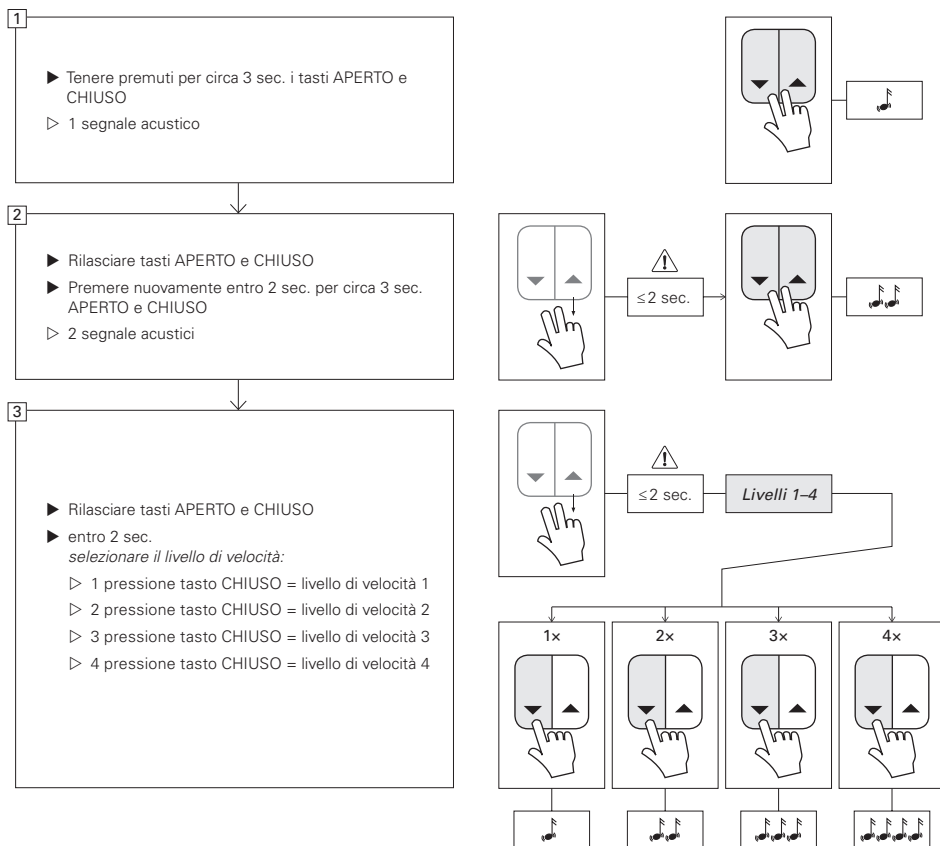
1

▶ Tenere premuti per circa 3 sec. i tasti APERTO e CHIUSO

▷ 1 segnale acustico

2

▶ Rilasciare tasti APERTO e CHIUSO

▶ Premere nuovamente entro 2 sec. per circa 3 sec. APERTO e CHIUSO

▷ 2 segnale acustici

≤2 sec.

3

▶ Rilasciare tasti APERTO e CHIUSO

▶ entro 2 sec.
*selezionare il livello di velocità:*

▷ 1 pressione tasto CHIUSO = livello di velocità 1

▷ 2 pressione tasto CHIUSO = livello di velocità 2

▷ 3 pressione tasto CHIUSO = livello di velocità 3

▷ 4 pressione tasto CHIUSO = livello di velocità 4

≤2 sec.

*Livelli 1–4*

1×

2×

3×

4×